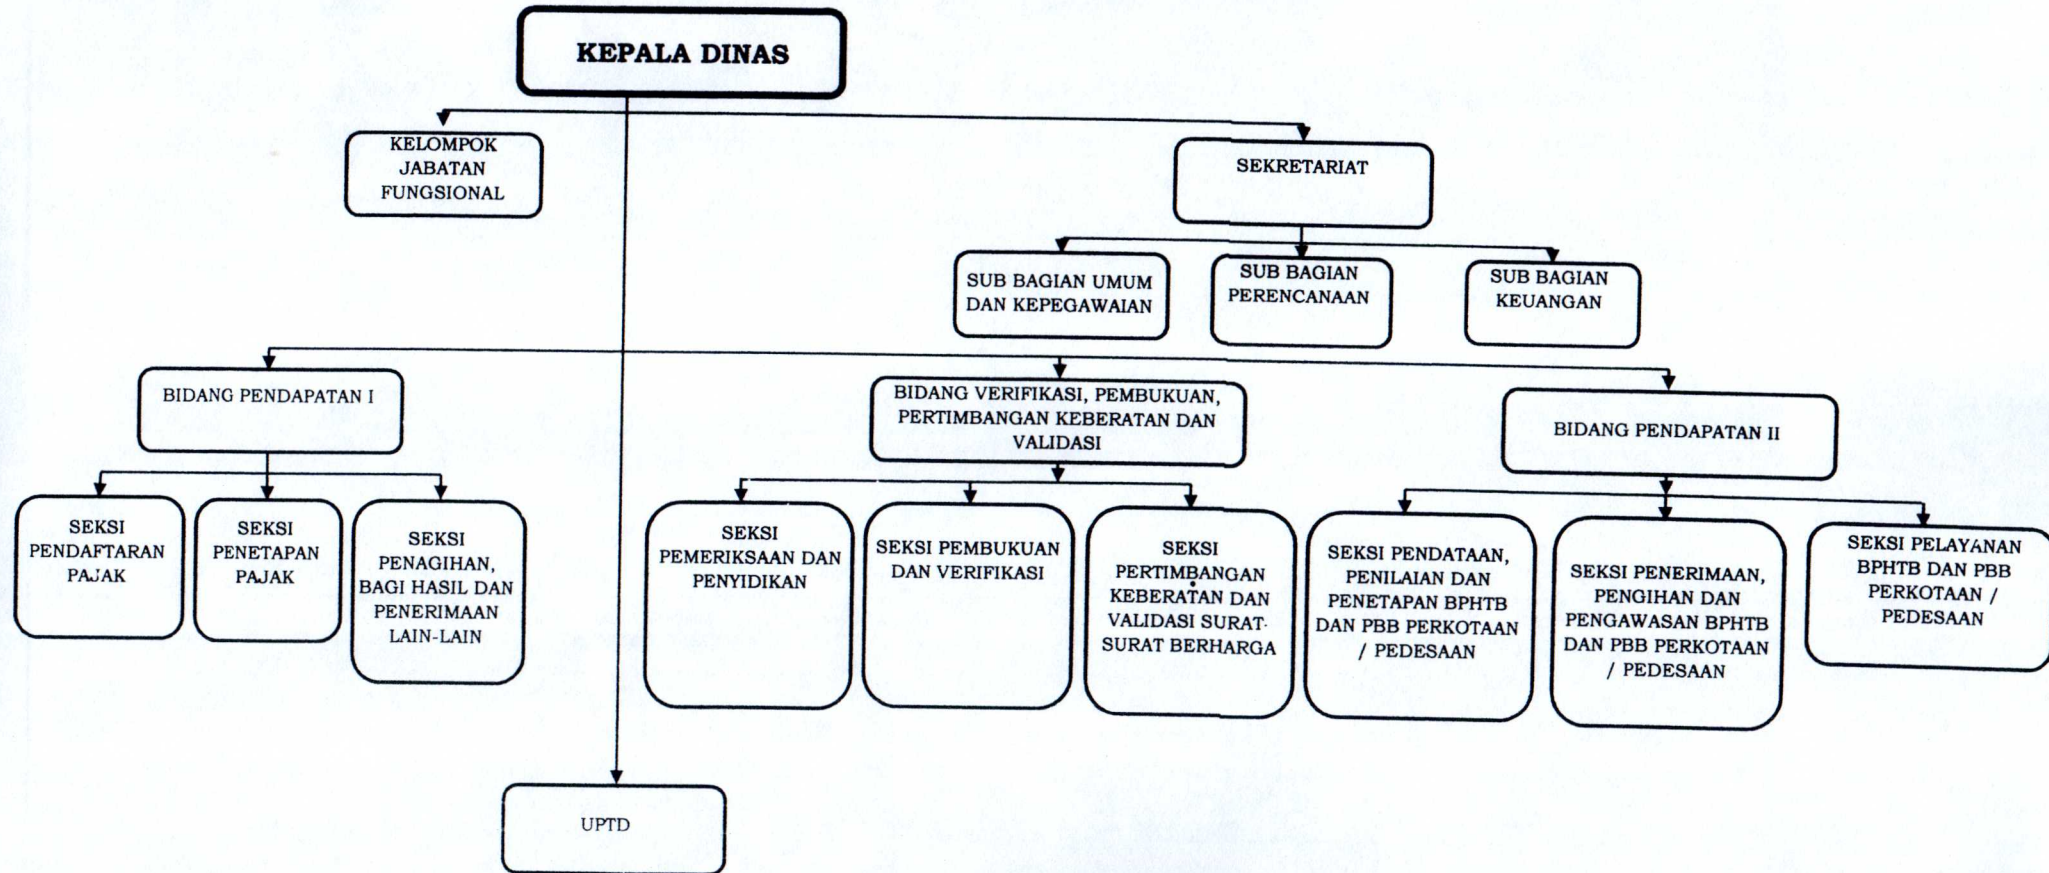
KEPALA DINAS

KELOMPOK JABATAN FUNGSIONAL

SEKRETARIAT

SUB BAGIAN UMUM DAN KEPEGAWAIAN

SUB BAGIAN PERENCANAAN

SUB BAGIAN KEUANGAN

BIDANG PENDAPATAN I

BIDANG VERIFIKASI, PEMBUKUAN, PERTIMBANGAN KEBERATAN DAN VALIDASI

BIDANG PENDAPATAN II

SEKSI PENDAFTARAN PAJAK

SEKSI PENETAPAN PAJAK

SEKSI PENAGIHAN, BAGI HASIL DAN PENERIMAAN LAIN-LAIN

SEKSI PEMERIKSAAN DAN PENYIDIKAN

SEKSI PEMBUKUAN DAN VERIFIKASI

SEKSI PERTIMBANGAN KEBERATAN DAN VALIDASI SURAT-SURAT BERHARGA

SEKSI PENDATAAN, PENILAIAN DAN PENETAPAN BPHTB DAN PBB PERKOTAAN / PEDESAAN

SEKSI PENERIMAAN, PENGIHAN DAN PENGAWASAN BPHTB DAN PBB PERKOTAAN / PEDESAAN

SEKSI PELAYANAN BPHTB DAN PBB PERKOTAAN / PEDESAAN

UPTD